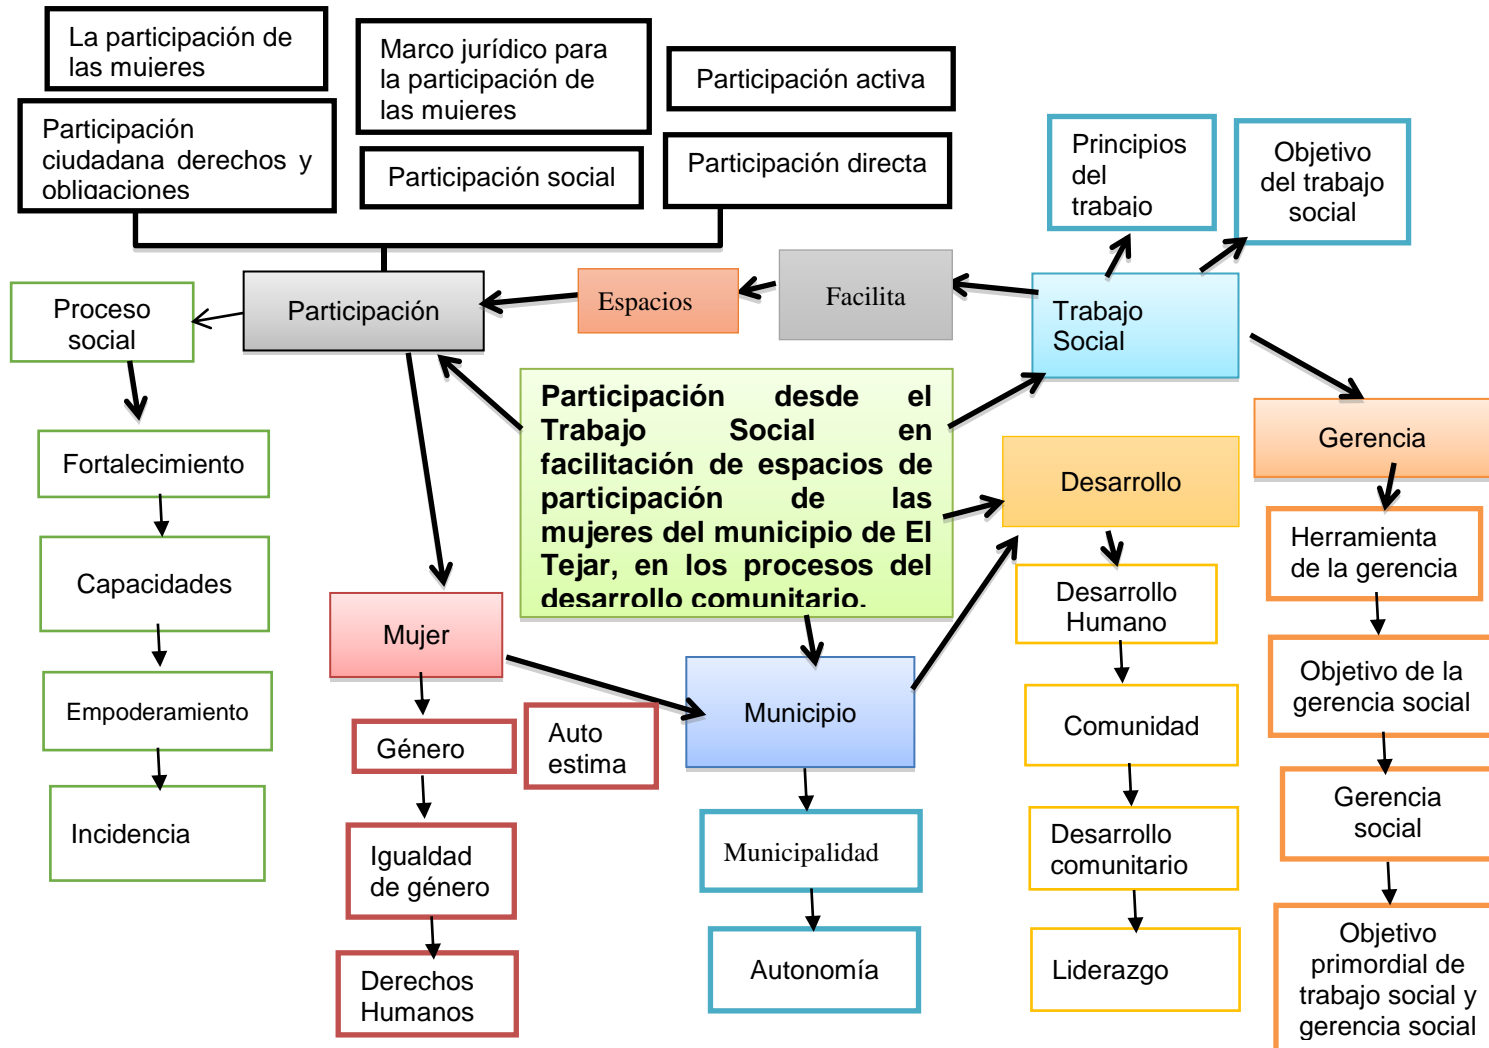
La participación de las mujeres

Marco jurídico para la participación de las mujeres

Participación activa

Participación ciudadana derechos y obligaciones

Participación social

Participación directa

Principios del trabajo

Objetivo del trabajo social

Proceso social

Participación

Espacios

Facilita

Trabajo Social

Fortalecimiento

Participación desde el Trabajo Social en facilitación de espacios de participación de las mujeres del municipio de El Tejar, en los procesos del desarrollo comunitario.

Gerencia

Desarrollo

Herramienta de la gerencia

Capacidades

Desarrollo Humano

Mujer

Objetivo de la gerencia social

Empoderamiento

Municipio

Comunidad

Género

Auto estima

Gerencia social

Incidencia

Municipalidad

Desarrollo comunitario

Igualdad de género

Objetivo primordial de trabajo social y gerencia social

Derechos Humanos

Autonomía

Liderazgo